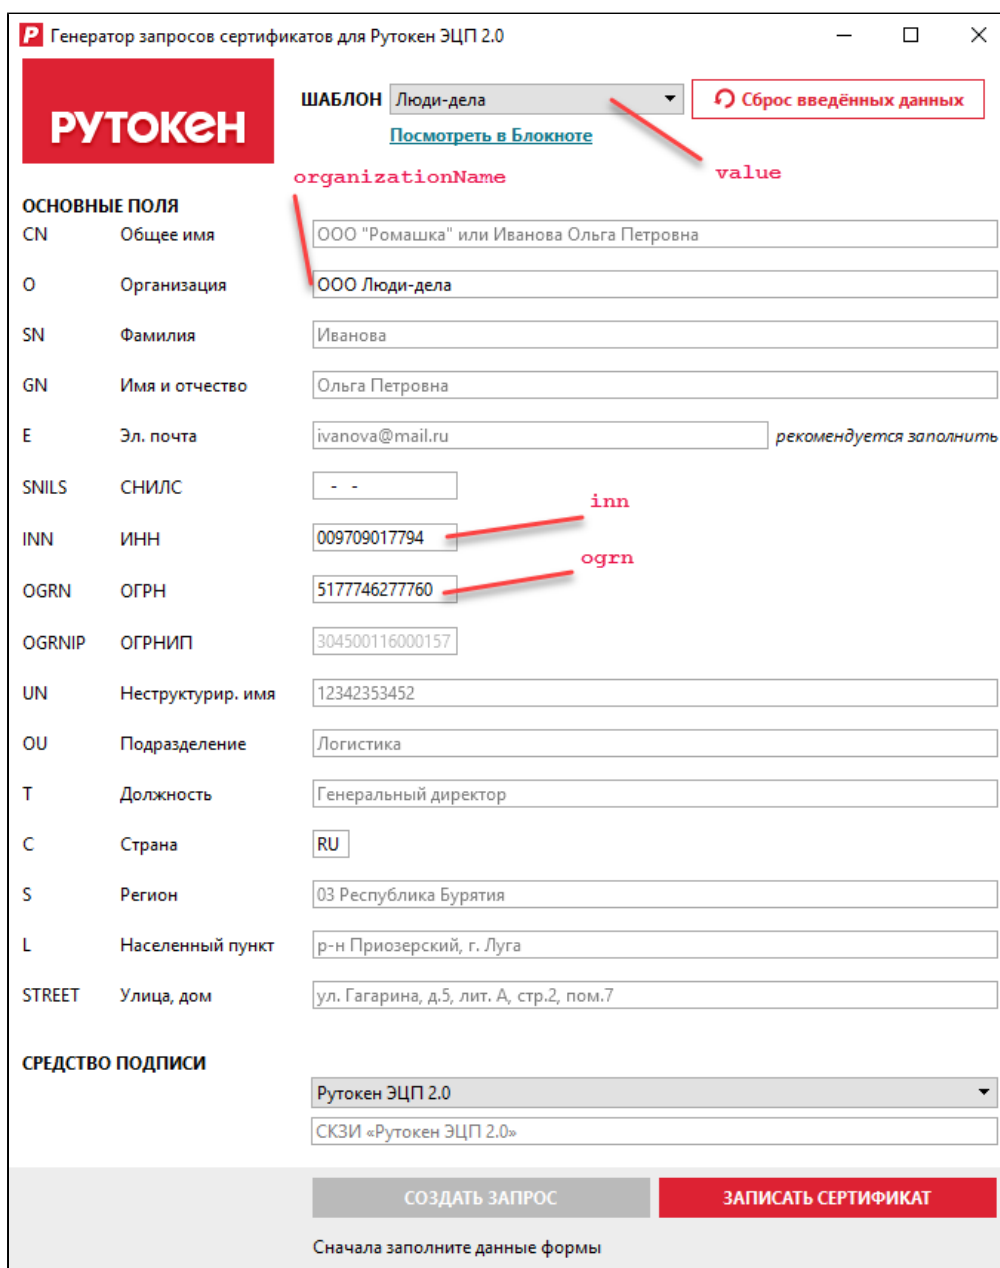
P Генератор запросов сертификатов для Рутокен ЭЦП 2.0

РУТОКЕН

ШАБЛОН Люди-дела

Сброс введённых данных

Посмотреть в Блокноте

organizationName

value

ОСНОВНЫЕ ПОЛЯ

| | | |
|---|---|---|
| CN | Общее имя | ООО "Ромашка" или Иванова Ольга Петровна |
| O | Организация | ООО Люди-дела |
| SN | Фамилия | Иванова |
| GN | Имя и отчество | Ольга Петровна |
| E | Эл. почта | ivanova@mail.ru рекомендуется заполнить |
| SNILS | СНИЛС | - - |
| INN | ИНН | 009709017794 |
| OGRN | ОГРН | 5177746277760 |
| OGRNIP | ОГРНИП | 304500116000157 |
| UN | Неструктурир. имя | 12342353452 |
| OU | Подразделение | Логистика |
| T | Должность | Генеральный директор |
| C | Страна | RU |
| S | Регион | 03 Республика Бурятия |
| L | Населенный пункт | р-н Приозерский, г. Луга |
| STREET | Улица, дом | ул. Гагарина, д.5, лит. А, стр.2, пом.7 |

inn

ogrn

СРЕДСТВО ПОДПИСИ

Рутокен ЭЦП 2.0

СКЗИ «Рутокен ЭЦП 2.0»

СОЗДАТЬ ЗАПРОС

ЗАПИСАТЬ СЕРТИФИКАТ

Сначала заполните данные формы